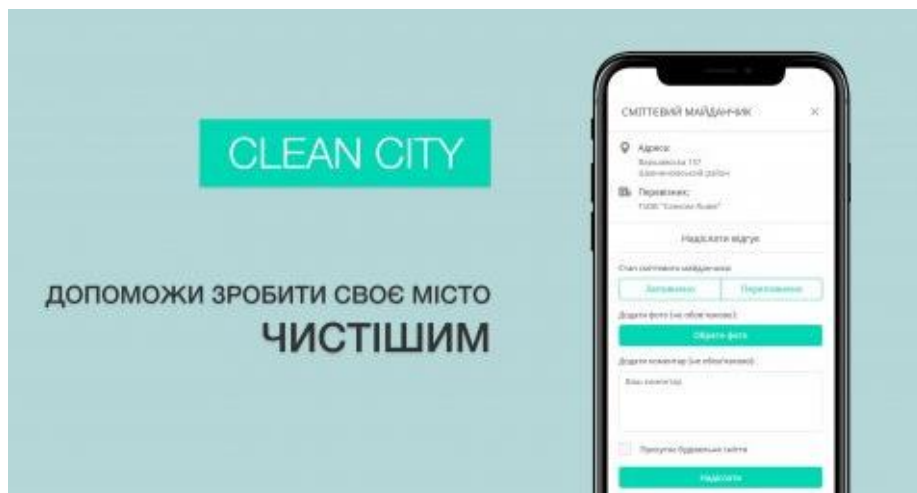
CLEAN CITY

ДОПОМОЖИ ЗРОБИТИ СВОЄ МІСТО

ЧИСТІШИМ

СМІТТЄВИЙ МАЙДАНЧИК

×

Адреса:
Варшавська 117
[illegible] район

Перевізник:
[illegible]

Надіслати відгук

Стан сміттєвого майданчика:

Заповнено

Переповнено

Додати фото (не обов'язково):

Обрати фото

Додати коментар (не обов'язково):

Ваш коментар

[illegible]

Надіслати